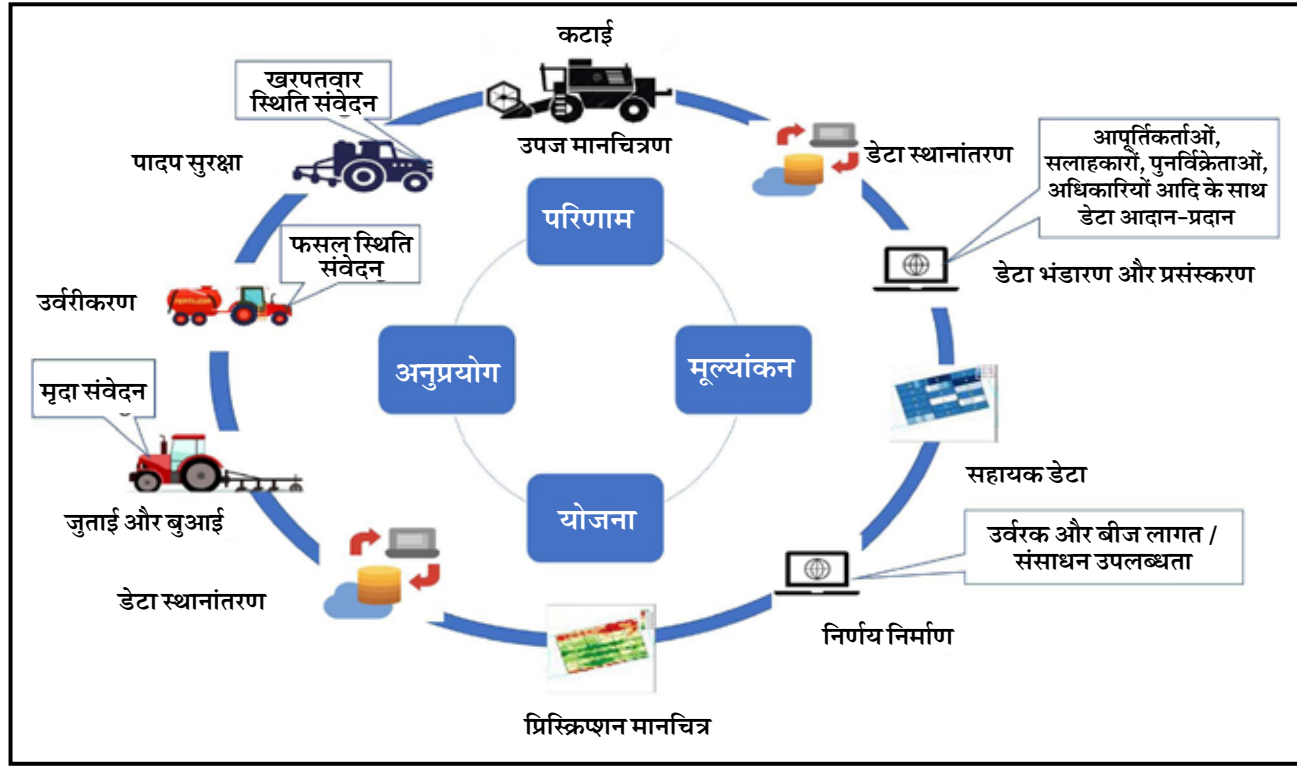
कटाई

खरपतवार स्थिति संवेदन

उपज मानचित्रण

डेटा स्थानांतरण

आपूर्तिकर्ताओं, सलाहकारों, पुनर्विक्रेताओं, अधिकारियों आदि के साथ डेटा आदान-प्रदान

पादप सुरक्षा

परिणाम

फसल स्थिति संवेदन

डेटा भंडारण और प्रसंस्करण

उर्वरीकरण

FERTILIZER

अनुप्रयोग

मूल्यांकन

मृदा संवेदन

सहायक डेटा

जुताई और बुआई

योजना

उर्वरक और बीज लागत / संसाधन उपलब्धता

डेटा स्थानांतरण

निर्णय निर्माण

प्रिस्क्रिप्शन मानचित्र